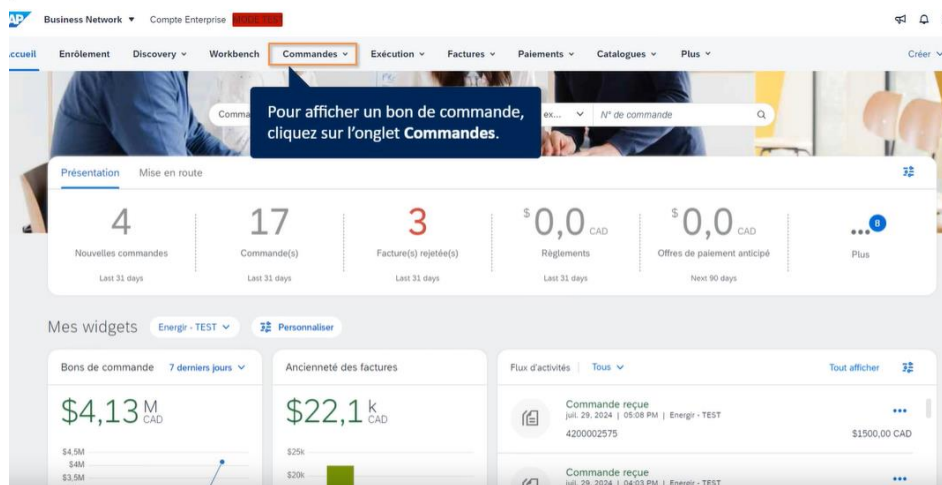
AP Business Network ▾ Compte Enterprise MODE TEST

ccueil Enrôlement Discovery ▾ Workbench Commandes ▾ Exécution ▾ Factures ▾ Paiements ▾ Catalogues ▾ Plus ▾ Créer ▾

Comma

Pour afficher un bon de commande, cliquez sur l'onglet **Commandes**.

ex... ▾ N° de commande

Présentation Mise en route

4
Nouvelles commandes
Last 31 days

17
Commande(s)
Last 31 days

3
Facture(s) rejetée(s)
Last 31 days

$0,0 CAD
Règlements
Last 31 days

$0,0 CAD
Offres de paiement anticipé
Next 90 days

... 8
Plus

Mes widgets Energir - TEST ▾ Personnaliser

Bons de commande 7 derniers jours ▾
$4,13 M CAD
$4,5M
$4M
$3,5M

Ancienneté des factures
$22,1 k CAD
$25k
$20k

Flux d'activités Tous ▾ Tout afficher

Commande reçue
juil. 29, 2024 | 05:08 PM | Energir - TEST
4200002575
$1500,00 CAD

Commande reçue
juil. 29, 2024 | 04:03 PM | Energir - TEST